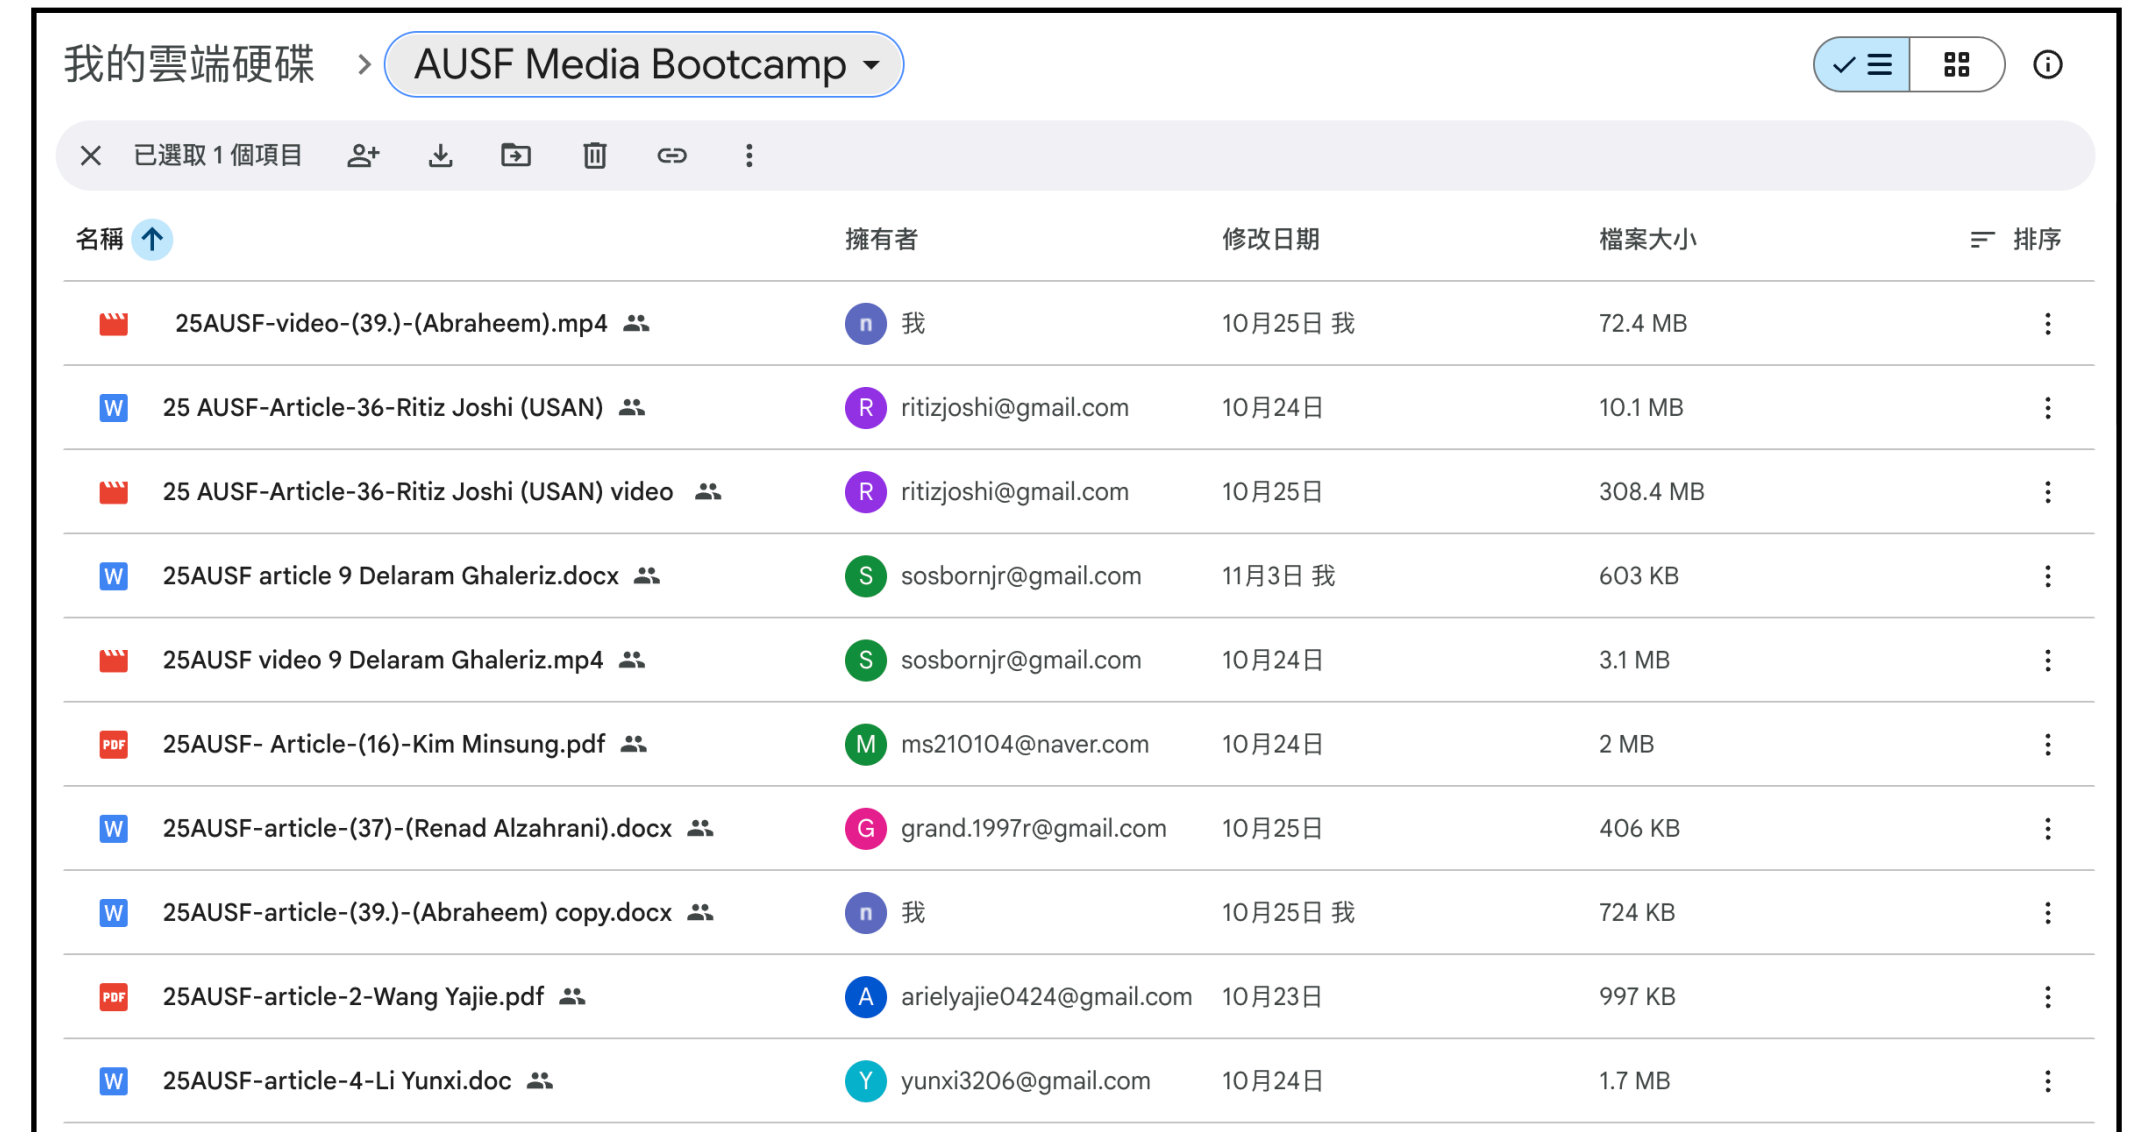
我的雲端硬碟 > AUSF Media Bootcamp

已選取 1 個項目

| 名稱 | 擁有者 | 修改日期 | 檔案大小 | 排序 |
|---|---|---|---|---|
| 25AUSF-video-(39.)-(Abraheem).mp4 | n 我 | 10月25日 我 | 72.4 MB | |
| 25 AUSF-Article-36-Ritiz Joshi (USAN) | R ritizjoshi@gmail.com | 10月24日 | 10.1 MB | |
| 25 AUSF-Article-36-Ritiz Joshi (USAN) video | R ritizjoshi@gmail.com | 10月25日 | 308.4 MB | |
| 25AUSF article 9 Delaram Ghaleriz.docx | S sosbornjr@gmail.com | 11月3日 我 | 603 KB | |
| 25AUSF video 9 Delaram Ghaleriz.mp4 | S sosbornjr@gmail.com | 10月24日 | 3.1 MB | |
| 25AUSF- Article-(16)-Kim Minsung.pdf | M ms210104@naver.com | 10月24日 | 2 MB | |
| 25AUSF-article-(37)-(Renad Alzahrani).docx | G grand.1997r@gmail.com | 10月25日 | 406 KB | |
| 25AUSF-article-(39.)-(Abraheem) copy.docx | n 我 | 10月25日 我 | 724 KB | |
| 25AUSF-article-2-Wang Yajie.pdf | A arielyajie0424@gmail.com | 10月23日 | 997 KB | |
| 25AUSF-article-4-Li Yunxi.doc | Y yunxi3206@gmail.com | 10月24日 | 1.7 MB | |